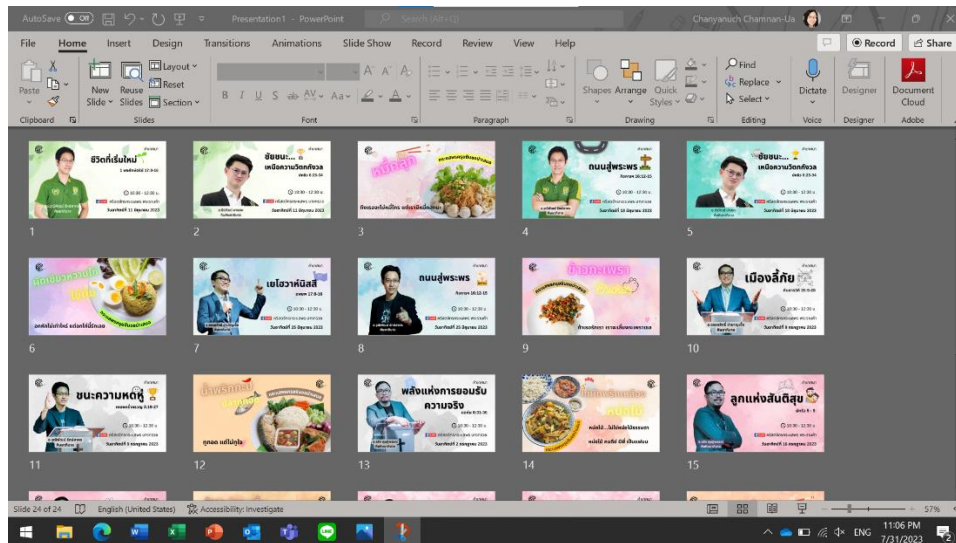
AutoSave Off Presentation1 - PowerPoint Search (Alt+Q) Chanyanuch Chamnan-Ua

File Home Insert Design Transitions Animations Slide Show Record Review View Help Record Share

Paste Clipboard New Slide Reuse Slides Layout Reset Section Slides Font Paragraph Shapes Arrange Quick Styles Drawing Find Replace Select Editing Dictate Voice Designer Designer Document Cloud Adobe

ชีวิตที่เริ่มใหม่
1
ชัยชนะ...เหนือความวิตกกังวล
2
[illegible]
3
ถนนสู่พระพร
4
ชัยชนะ...เหนือความวิตกกังวล
5
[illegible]
6
เยโฮวาห์นิสสี
7
ถนนสู่พระพร
8
ข้าวกะเพรา
9
เมืองลี้ภัย
10
ชนะความหดหู่
11
น้ำพริก
12
พลังแห่งการยอมรับความจริง
13
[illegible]
14
ลูกแห่งสันติสุข
15

Slide 24 of 24 English (United States) Accessibility: Investigate 57%
ENG 11:06 PM 7/31/2023